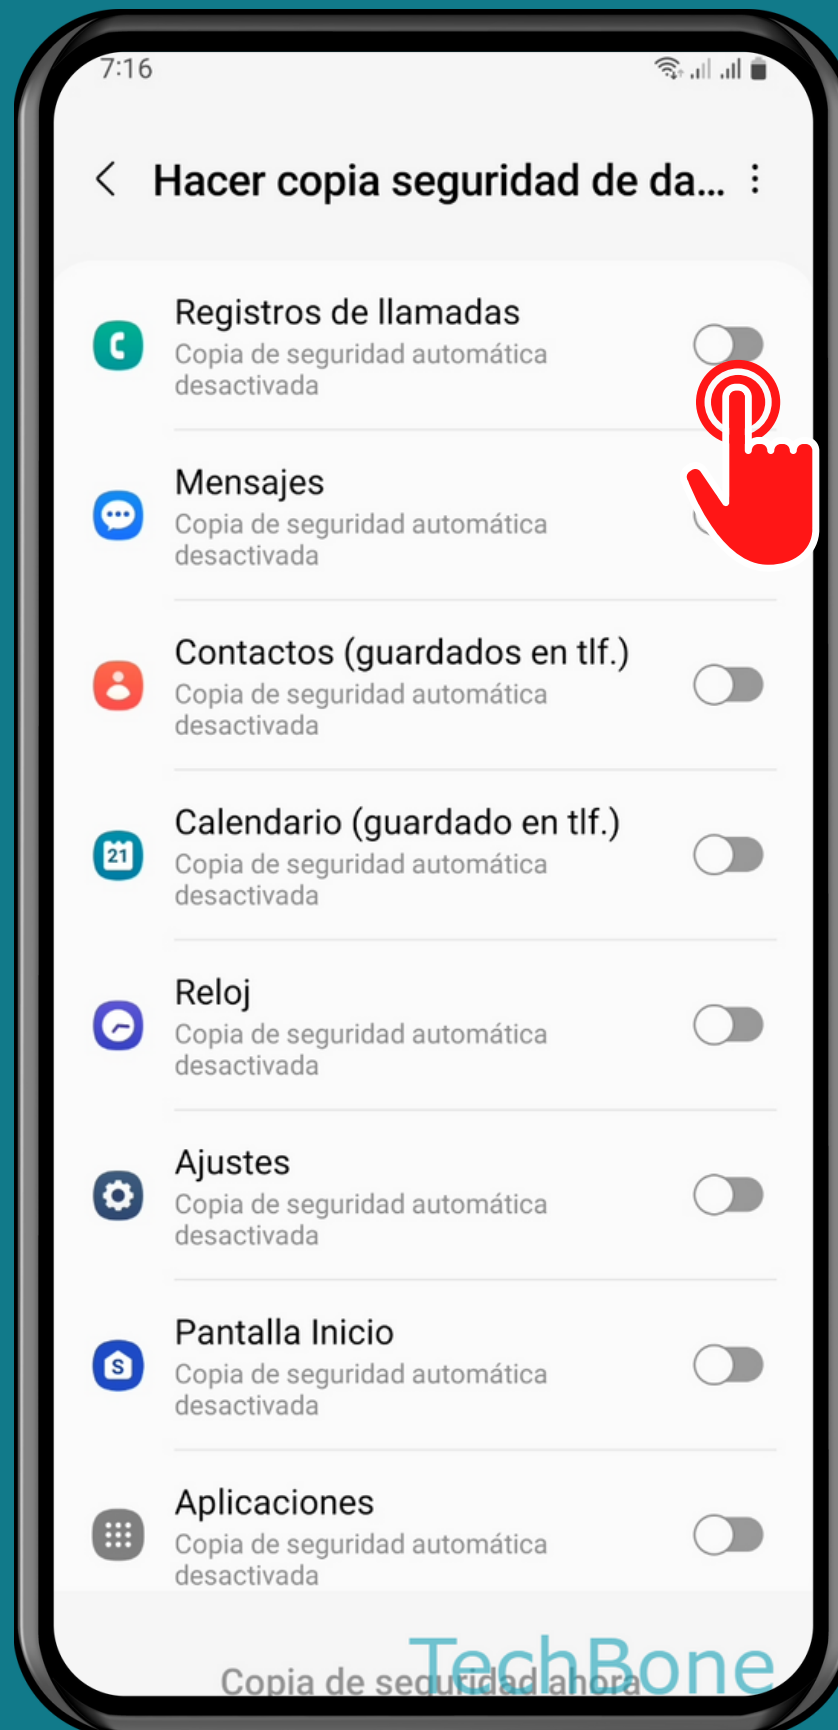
7:16

Hacer copia seguridad de da...

Registros de llamadas
Copia de seguridad automática desactivada

Mensajes
Copia de seguridad automática desactivada

Contactos (guardados en tlf.)
Copia de seguridad automática desactivada

21
Calendario (guardado en tlf.)
Copia de seguridad automática desactivada

Reloj
Copia de seguridad automática desactivada

Ajustes
Copia de seguridad automática desactivada

Pantalla Inicio
Copia de seguridad automática desactivada

Aplicaciones
Copia de seguridad automática desactivada

Copia de seguridad ahora

TechBone